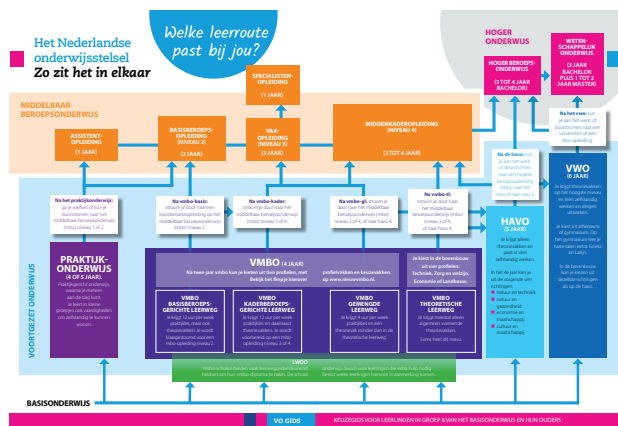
Welke leerroute past bij jou?

Het Nederlandse onderwijsstelsel
Zo zit het in elkaar

HOGER ONDERWIJS

HOGER BEROEPS-ONDERWIJS
(3 TOT 4 JAAR BACHELOR)

WETEN-SCHAPPELIJK ONDERWIJS
(3 JAAR BACHELOR PLUS 1 TOT 2 JAAR MASTER)

MIDDELBAAR BEROEPSONDERWIJS

SPECIALISTEN-OPLEIDING
(1 JAAR)

ASSISTENT-OPLEIDING
(1 JAAR)

BASISBEROEPS-OPLEIDING (NIVEAU 2)
(2 JAAR)

VAK-OPLEIDING (NIVEAU 3)
(3 JAAR)

MIDDENKADEROPLEIDING (NIVEAU 4)
(3 TOT 4 JAAR)

Na het mbo kun je aan het hbo, als je doorstroomt naar een universiteit of een hbo-opleiding.

Na de havo kun je aan het hbo, of doorstromen naar een hogere beroepsopleiding (mbo), naar het mbo of naar vwo 5.

VWO
(6 JAAR)

Je krijgt theorievakken op het hoogste niveau en leert zelfstandig werken en dingen uitzoeken.

Je kiest uit atheneum of gymnasium. Op het gymnasium leer je hoeveel extra Grieks en Latijn.

In de bovenbouw kun je kiezen uit dezelfde richtingen als op de havo.

HAVO
(5 JAAR)

Je krijgt alleen theorievakken en gaat vrij zelfstandig werken.

In het 4e jaar kies je uit de volgende vier richtingen:
■ natuur en techniek
■ natuur en gezondheid
■ economie en maatschappij
■ cultuur en maatschappij

Na het praktijkonderwijs: ga je werken of kun je doorstromen naar het middelbaar beroepsonderwijs (mbo) niveau 1 of 2.

Na vmbo-basis: stroom je door naar een basisberoepsopleiding op het middelbaar beroepsonderwijs (mbo) niveau 2.

Na vmbo-kader: stroom je door naar het middelbaar beroepsonderwijs (mbo) niveau 3 of 4.

Na vmbo-gl: stroom je door naar het middelbaar beroepsonderwijs (mbo) niveau 3 of 4, of naar havo 4.

Na vmbo-tl: stroom je door naar het mbo niveau 3 of 4, of naar havo 4.

VOORTGEZET ONDERWIJS

PRAKTIJK-ONDERWIJS
(4 OF 5 JAAR)
Praktijkgericht onderwijs, waarna je meteen aan de slag kunt. Je leert in kleine groepjes ook vaardigheden om zelfstandig te kunnen wonen.

VMBO (4 JAAR)
Na twee jaar vmbo kun je kiezen uit tien profielen, met bekijk het filmpje hierover
profielen en keuzevakken. op www.nieuwvmbo.nl.

Je kiest in de bovenbouw uit vier profielen: Techniek, Zorg en welzijn, Economie of Landbouw.

VMBO BASISBEROEPS-GERICHTE LEERWEG
Je krijgt 12 uur per week praktijkles, maar ook theorielessen. Je wordt klaargestoomd voor een mbo-opleiding niveau 2.

VMBO KADERBEROEPS-GERICHTE LEERWEG
Je krijgt 12 uur per week praktijkles en daarnaast theorielessen. Je wordt voorbereid op een mbo-opleiding niveau 3 of 4.

VMBO GEMENGDE LEERWEG
Je krijgt 4 uur per week praktijkles en een theoretisch minder dan in de theoretische leerweg.

VMBO THEORETISCHE LEERWEG
Je krijgt vooral alleen algemene vormende theorielessen.
Soms heet dit mavo.

LWOO
Vmbo-scholen bieden vaak leerwegondersteunend onderwijs (lwoo) voor leerlingen die extra hulp nodig hebben om hun vmbo-diploma te halen. De school beslist welke leerlingen hiervoor in aanmerking komen.

BASISONDERWIJS

VO GIDS

KEUZEGIDS VOOR LEERLINGEN IN GROEP 8 VAN HET BASISONDERWIJS EN HUN OUDERS